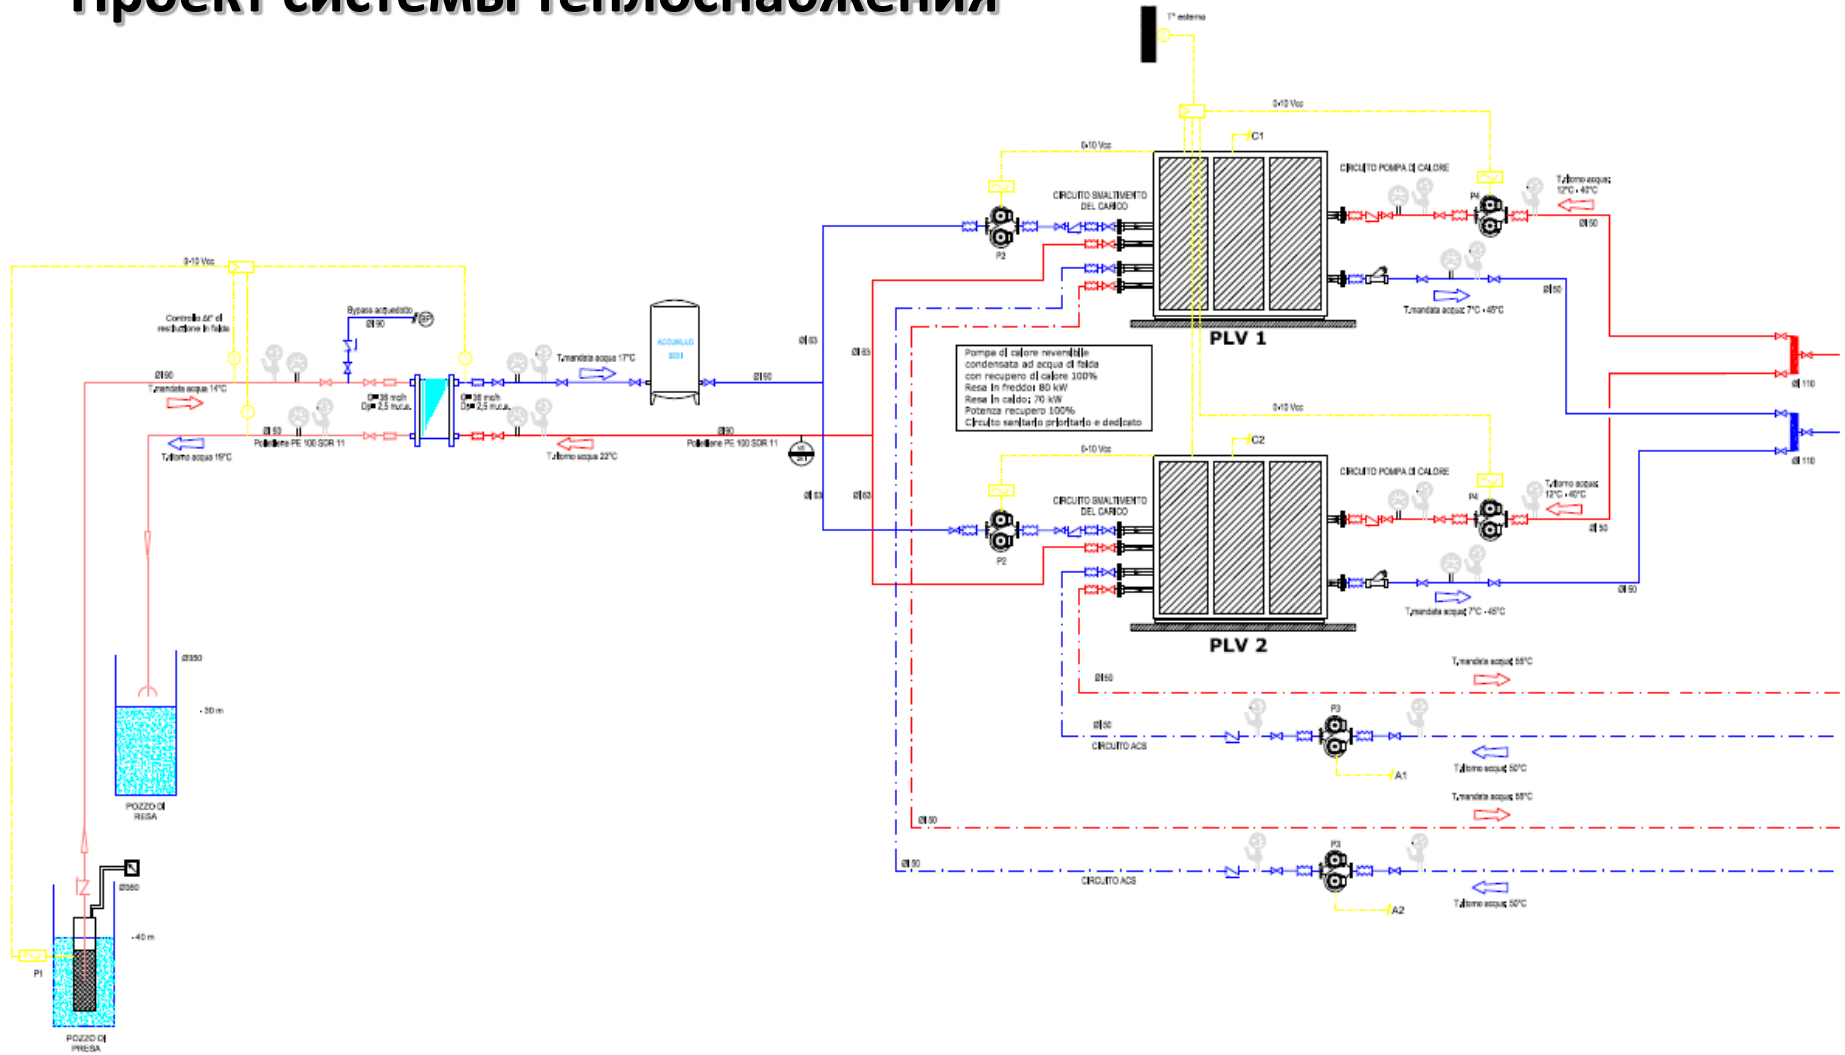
Проект системы теплоснабжения

T° esterna

0-10 Vcc

C1

0-10 Vcc

CIRCUITO SMALTIMENTO DEL CARICO

CIRCUITO POMPA DI CALORE

P4

T ritorno acqua: 12°C - 40°C

Ø 50

P2

Ø 50

T mandata acqua 7°C - 45°C

PLV 1

0-10 Vcc

Controllo Δt° di restituzione in falda

Bypass acquedotto

Ø 90

Ø 90

T mandata acqua 14°C

Q= 38 m³/h
Dp= 2,5 m.c.a.

Q= 38 m³/h
Dp= 2,5 m.c.a.

T mandata acqua 17°C

ACCUMULO 500 l

Ø 63

Ø 63

Ø 90

Ø 90

Ø 90

Polietilene PE 100 SDR 11

T ritorno acqua 19°C

T ritorno acqua 22°C

Ø 90

Polietilene PE 100 SDR 11

Pompa di calore reversibile condensata ad acqua di falda con recupero di calore 100%
Resa in freddo: 80 kW
Resa in caldo: 70 kW
Potenza recupero 100%
Circuito sanitario prioritario e dedicato

Ø 110

Ø 110

0-10 Vcc

C2

0-10 Vcc

CIRCUITO SMALTIMENTO DEL CARICO

CIRCUITO POMPA DI CALORE

P4

T ritorno acqua: 12°C - 40°C

Ø 50

Ø 63

Ø 63

P2

T mandata acqua 7°C - 45°C

Ø 50

PLV 2

Ø 350

- 30 m

POZZO DI RESA

T mandata acqua 55°C

Ø 50

Ø 50

P3

CIRCUITO ACS

T ritorno acqua 50°C

A1

T mandata acqua 55°C

Ø 50

Ø 50

P3

CIRCUITO ACS

T ritorno acqua 50°C

A2

Ø 380

- 40 m

P1

POZZO DI PRESA